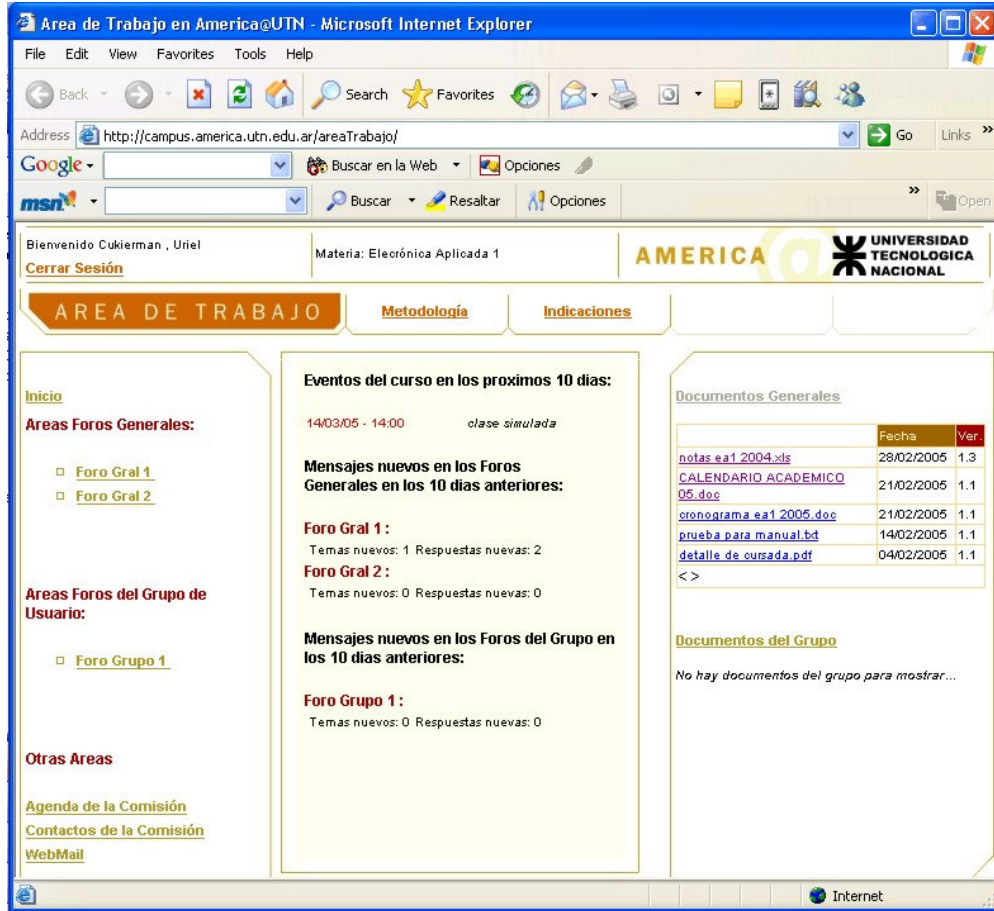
Area de Trabajo en America@UTN - Microsoft Internet Explorer

File Edit View Favorites Tools Help

Back Search Favorites

Address http://campus.america.utn.edu.ar/areaTrabajo/ Go Links

Google Buscar en la Web Opciones

msn Buscar Resaltar Opciones Open

Bienvenido Cukierman , Uriel
Cerrar Sesión

Materia: Elecrónica Aplicada 1

AMERICA UNIVERSIDAD TECNOLOGICA NACIONAL

AREA DE TRABAJO Metodología Indicaciones

Inicio
Areas Foros Generales:
Foro Gral 1
Foro Gral 2

Areas Foros del Grupo de Usuario:
Foro Grupo 1

Otras Areas

Agenda de la Comisión
Contactos de la Comisión
WebMail

Eventos del curso en los proximos 10 dias:

14/03/05 - 14:00 clase simulada

Mensajes nuevos en los Foros Generales en los 10 dias anteriores:

Foro Gral 1 :
Temas nuevos: 1 Respuestas nuevas: 2
Foro Gral 2 :
Temas nuevos: 0 Respuestas nuevas: 0

Mensajes nuevos en los Foros del Grupo en los 10 dias anteriores:

Foro Grupo 1 :
Temas nuevos: 0 Respuestas nuevas: 0

Documentos Generales

| | Fecha | Ver. |
|---|---|---|
| notas ea1 2004.xls | 28/02/2005 | 1.3 |
| CALENDARIO ACADEMICO 05.doc | 21/02/2005 | 1.1 |
| cronograma ea1 2005.doc | 21/02/2005 | 1.1 |
| prueba para manual.txt | 14/02/2005 | 1.1 |
| detalle de cursada.pdf | 04/02/2005 | 1.1 |
| < > | | |

Documentos del Grupo

No hay documentos del grupo para mostrar...

Internet